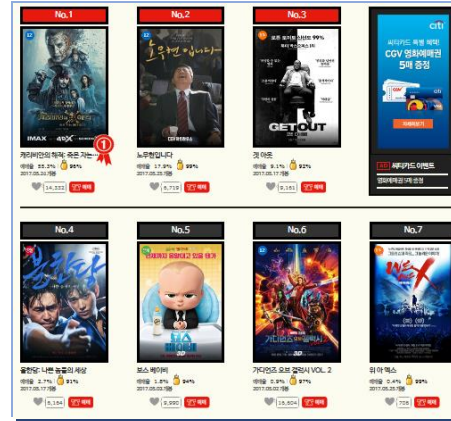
No.1

No.2

No.3

citi

씨티카드 특별 혜택!

CGV 영화예매권

5매 증정

자세히보기

IMAX 4DX

캐리비안의 해적: 죽은 자는...

예매율 35.3% 95%

2017.05.24 개봉

14,322 예매

노무현입니다

노무현입니다

예매율 17.8% 99%

2017.05.25 개봉

6,719 예매

겟 아웃

예매율 9.1% 92%

2017.05.17 개봉

9,161 예매

GET OUT

씨티카드 이벤트

영화예매권 5매 증정

No.4

No.5

No.6

No.7

불한당

불한당: 나쁜 놈들의 세상

예매율 2.7% 91%

2017.05.17 개봉

5,154 예매

보스 베이비

보스 베이비

예매율 1.8% 94%

2017.05.03 개봉

3,990 예매

가디언즈 오브 갤럭시 VOL. 2

예매율 0.9% 94%

2017.05.03 개봉

15,604 예매

위 아 엑스

예매율 0.4% 99%

2017.05.25 개봉

735 예매